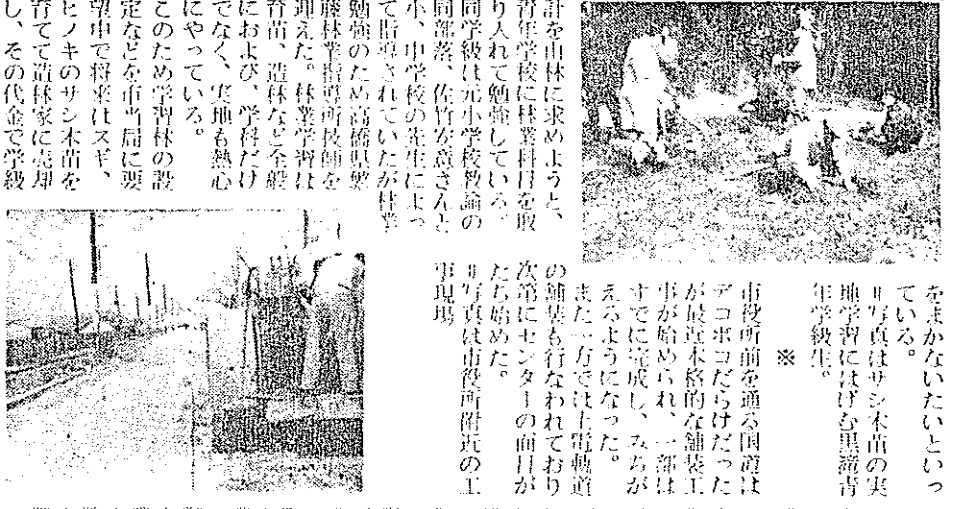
計を山林に求めようと、青年学校に林業科目を取り入れて勉強している。同学級は元小学校教論の同部落、佐竹宏意さんと小、中学校の先生によって指導されていたが林業勉強のため高橋県林業指導所技師を迎えた。林業学習は育苗、造林など全般におよび、学科だけでなく、実地も熱心にやっている。
このため学習林の設定などを市当局に要望中で将来はスギ、ヒノキのサシ木苗を育てて造林家に売却し、その代金で学級

をまかないたいといっている。
#写真はサシ木苗の実地学習にはげむ黒瀬青年学級生。
※
市役所前を通る国道はデコボコだらけだったが最近本格的な舗装工事が始められ、一部はすでに完成し、みちがえるようになった。
また一方では電軌道の舗装も行なわれており次第にセンターの面目がたち始めた。
#写真は市役所附近の工事現場